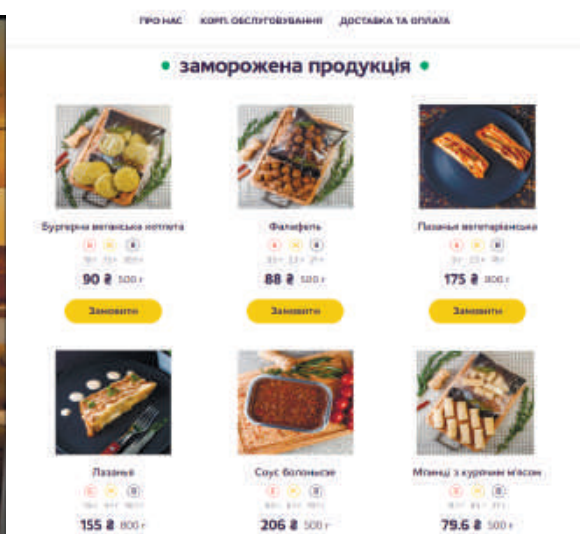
ПРО НАС КОРП. ОБСЛУГОВУВАННЯ ДОСТАВКА ТА ОПЛАТА

заморожена продукція

Бургерна веганська котлета
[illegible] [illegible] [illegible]
90 ₴ 500 г
Замовити

Фалафель
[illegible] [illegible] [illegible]
88 ₴ 500 г
Замовити

Лазанья вегетаріанська
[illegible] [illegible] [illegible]
175 ₴ 800 г
Замовити

Лазанья
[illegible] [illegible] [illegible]
155 ₴ 800 г

Соус болоньєзе
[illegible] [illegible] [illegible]
206 ₴ 500 г

Млинці з курячим м'ясом
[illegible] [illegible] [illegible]
79.6 ₴ 500 г